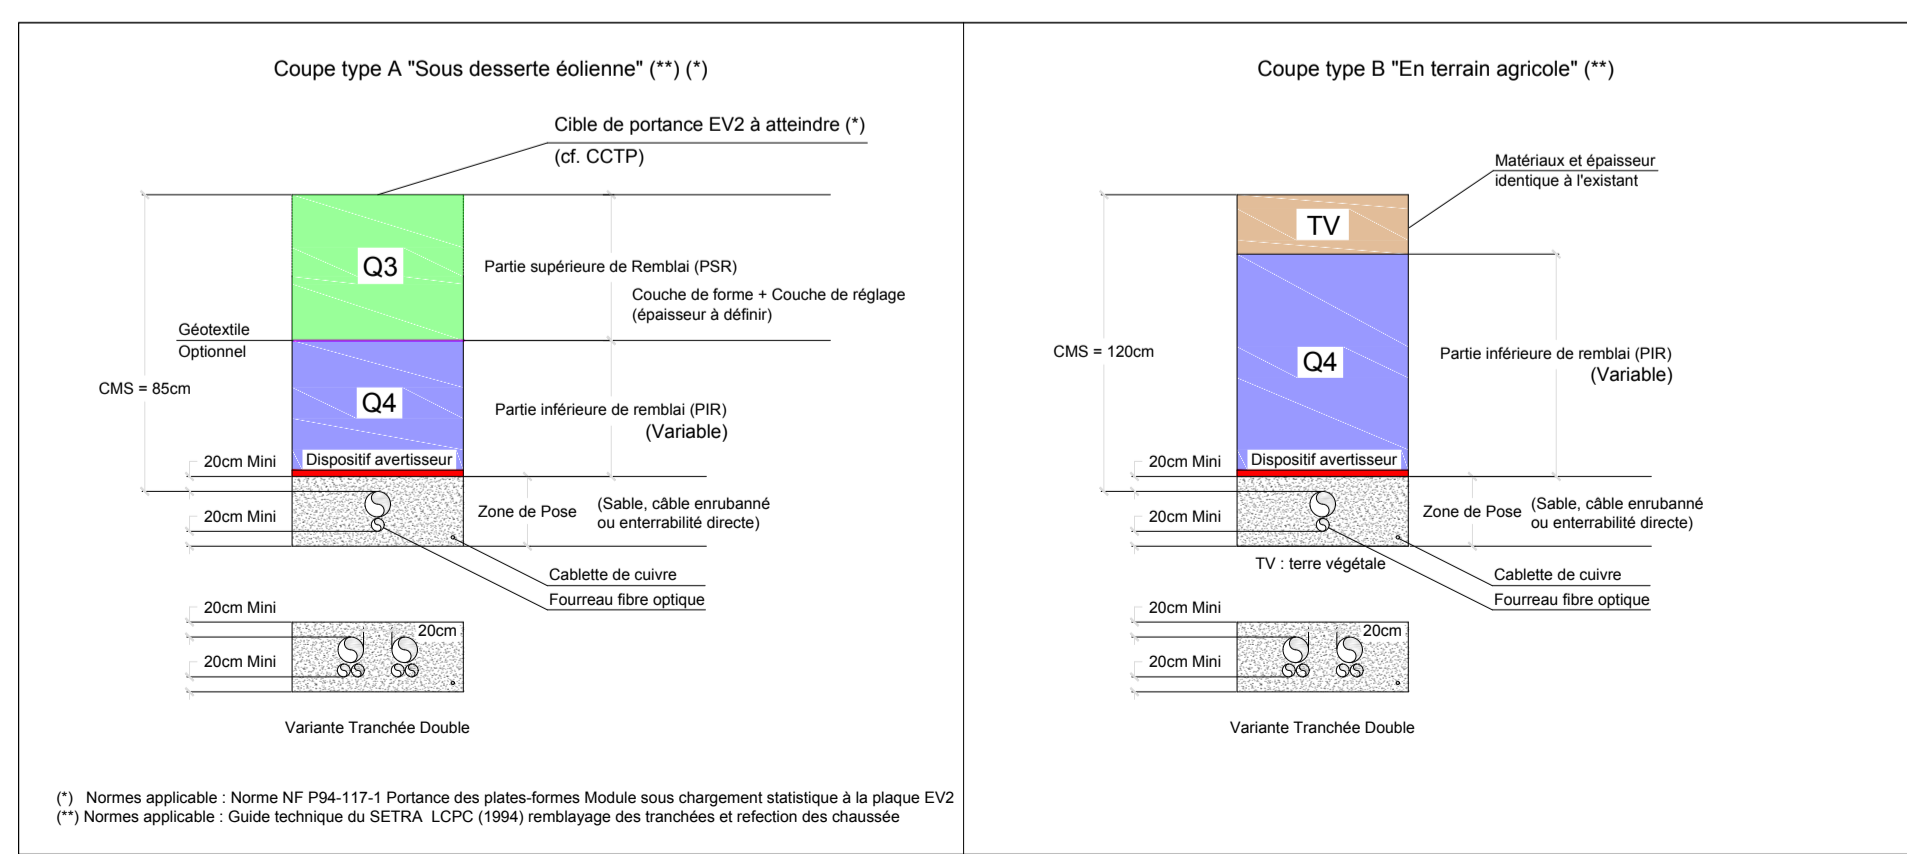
Coupe type A "Sous desserte éolienne" (**) (*)

Cible de portance EV2 à atteindre (*)
(cf. CCTP)

Q3

Partie supérieure de Remblai (PSR)

Couche de forme + Couche de réglage
(épaisseur à définir)

Géotextile
Optionnel

CMS = 85cm

Q4

Partie inférieure de remblai (PIR)
(Variable)

20cm Mini

Dispositif avertisseur

20cm Mini

Zone de Pose

(Sable, câble enrubanné
ou enterrabilité directe)

Cablette de cuivre

Fourreau fibre optique

20cm Mini

20cm

20cm Mini

Variante Tranchée Double

(*) Normes applicable : Norme NF P94-117-1 Portance des plates-formes Module sous chargement statistique à la plaque EV2
(**) Normes applicable : Guide technique du SETRA LCPC (1994) remblayage des tranchées et refection des chaussée

Coupe type B "En terrain agricole" (**)

Matériaux et épaisseur
identique à l'existant

TV

CMS = 120cm

Q4

Partie inférieure de remblai (PIR)
(Variable)

20cm Mini

Dispositif avertisseur

20cm Mini

Zone de Pose

(Sable, câble enrubanné
ou enterrabilité directe)

TV : terre végétale

Cablette de cuivre

Fourreau fibre optique

20cm Mini

20cm

20cm Mini

Variante Tranchée Double